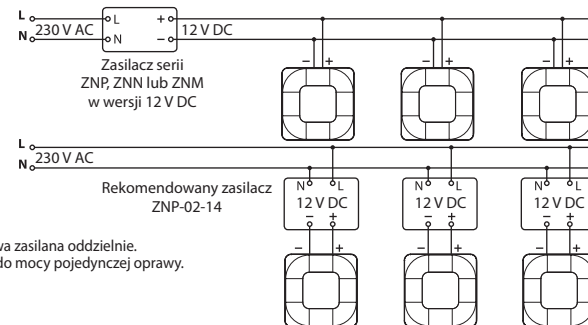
L
N
230 V AC
L
N
+
–
12 V DC
Zasilacz serii ZNP, ZNN lub ZNM w wersji 12 V DC
–
+
–
+
–
+
L
N
230 V AC
Rekomendowany zasilacz ZNP-02-14
N
L
12 V DC
–
+
N
L
12 V DC
–
+
N
L
12 V DC
–
+
–
+
–
+
–
+
va zasilana oddzielnie.
do mocy pojedynczej oprawy.